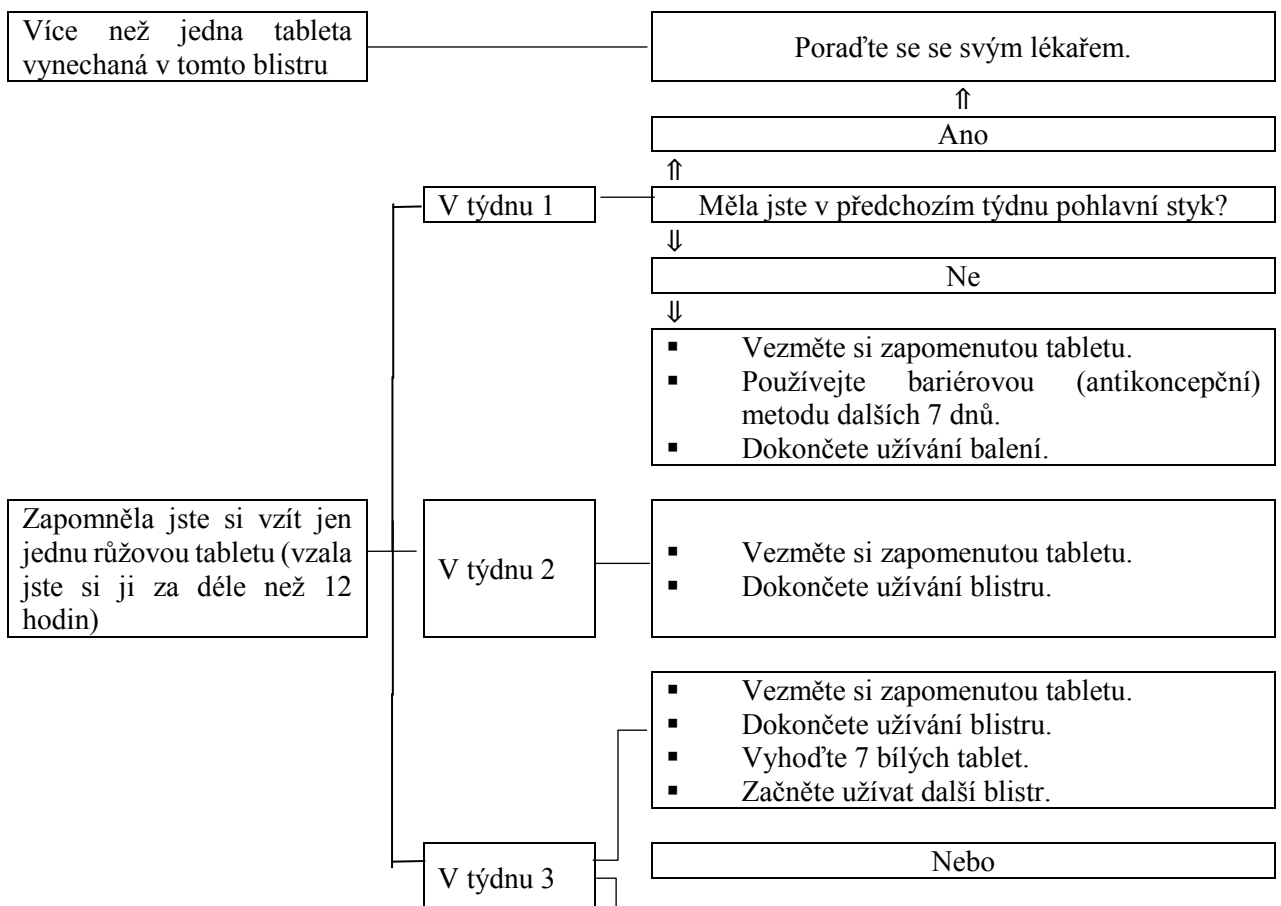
Více než jedna tableta vynechaná v tomto blistru

Poraďte se se svým lékařem.

⇑

Ano

⇑

V týdnu 1

Měla jste v předchozím týdnu pohlavní styk?

⇓

Ne

⇓

- Vezměte si zapomenutou tabletu.
- Používejte bariérovou (antikoncepční) metodu dalších 7 dnů.
- Dokončete užívání balení.

Zapomněla jste si vzít jen jednu růžovou tabletu (vzala jste si ji za déle než 12 hodin)

V týdnu 2

- Vezměte si zapomenutou tabletu.
- Dokončete užívání blistru.

- Vezměte si zapomenutou tabletu.
- Dokončete užívání blistru.
- Vyhoďte 7 bílých tablet.
- Začněte užívat další blistr.

V týdnu 3

Nebo